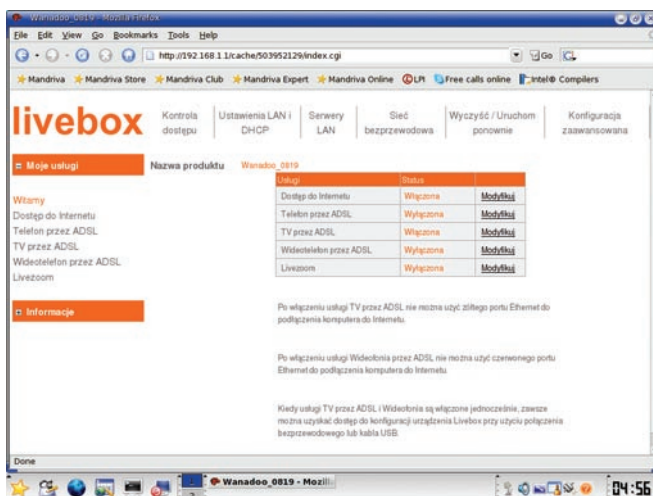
Wanadoo_0819 - Mozilla Firefox

File Edit View Go Bookmarks Tools Help

http://192.168.1.1/cache/503952129/index.cgi

Go

Mandriva Mandriva Store Mandriva Club Mandriva Expert Mandriva Online LPI Free calls online Intel® Compilers

livebox

Kontrola dostępu | Ustawienia LAN i DHCP | Serwery LAN | Sieć bezprzewodowa | Wyczyść / Uruchom ponownie | Konfiguracja zaawansowana

Moje usługi

Witamy
Dostęp do Internetu
Telefon przez ADSL
TV przez ADSL
Wideotelefon przez ADSL
Livezoom

Informacje

Nazwa produktu Wanadoo_0819

| Usługi | Status | |
|---|---|---|
| Dostęp do Internetu | Włączona | Modyfikuj |
| Telefon przez ADSL | Wyłączona | Modyfikuj |
| TV przez ADSL | Włączona | Modyfikuj |
| Wideotelefon przez ADSL | Wyłączona | Modyfikuj |
| Livezoom | Wyłączona | Modyfikuj |

Po włączeniu usługi TV przez ADSL nie można użyć żółtego portu Ethernet do podłączenia komputera do Internetu.

Po włączeniu usługi Wideofonia przez ADSL nie można użyć czerwonego portu Ethernet do podłączenia komputera do Internetu.

Kiedy usługi TV przez ADSL i Wideofonia są włączone jednocześnie, zawsze można uzyskać dostęp do konfiguracji urządzenia Livebox przy użyciu połączenia bezprzewodowego lub kabla USB.

Done

Wanadoo_0819 - Mozill

04:56